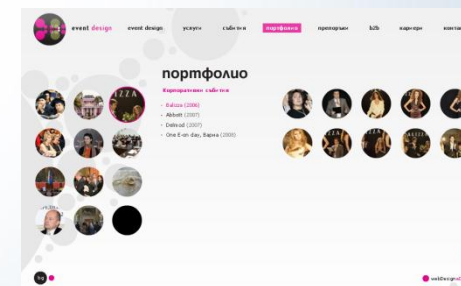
event design

event design
услуги
събития
портфолио
препоръки
b2b
кариери
контакти

портфолио

Корпоративни събития

- Balizza (2006)
- Abbott (2007)
- Dalimed (2007)
- One E-on day, Варна (2008)

bg

webDesign